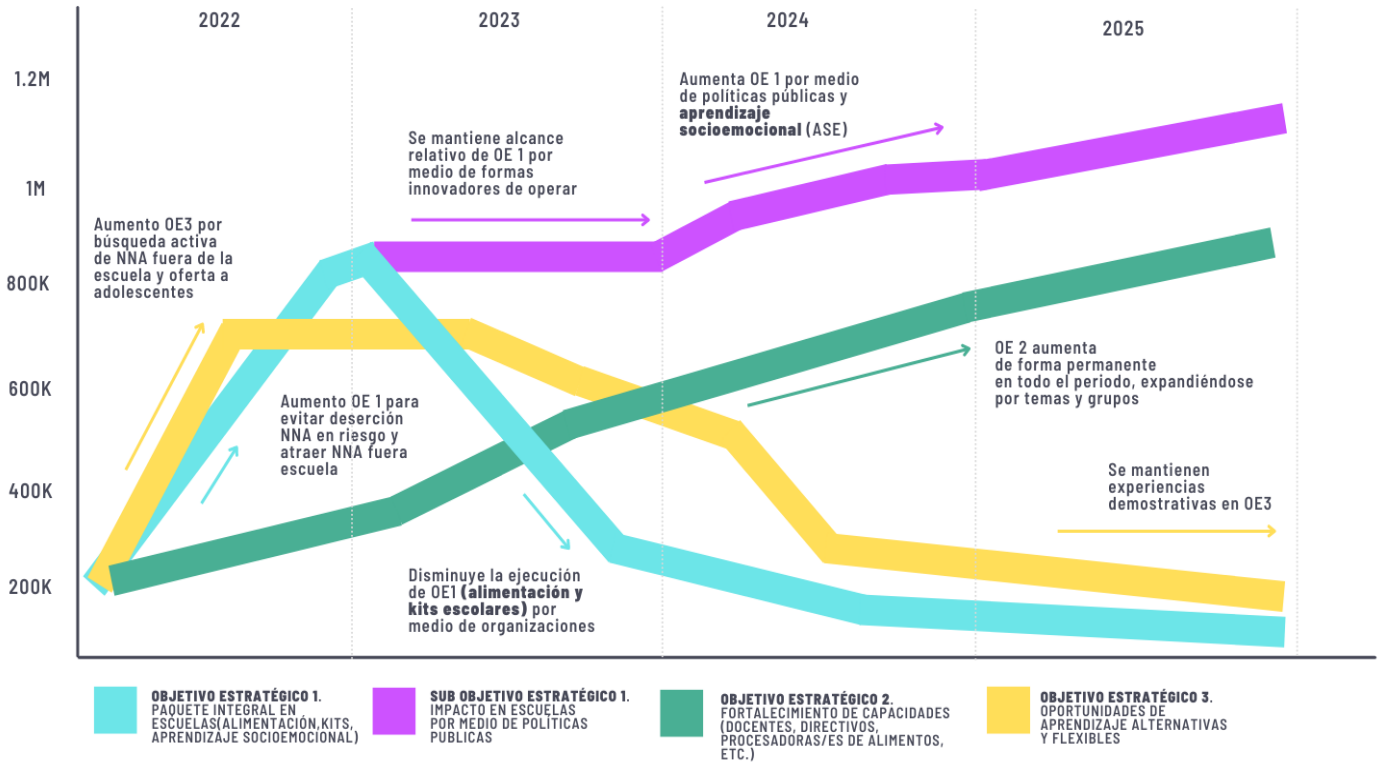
2022
2023
2024
2025

1.2M
1M
800K
600K
400K
200K

Aumenta OE 1 por medio de politicas públicas y **aprendizaje socioemocional** (ASE)

Se mantiene alcance relativo de OE 1 por medio de formas innovadores de operar

Aumento OE3 por búsqueda activa de NNA fuera de la escuela y oferta a adolescentes

OE 2 aumenta de forma permanente en todo el periodo, expandiéndose por temas y grupos

Aumento OE 1 para evitar deserción NNA en riesgo y atraer NNA fuera escuela

Se mantienen experiencias demostrativas en OE3

Disminuye la ejecución de OE1 **(alimentación y kits escolares)** por medio de organizaciones

**OBJETIVO ESTRATÉGICO 1.**
PAQUETE INTEGRAL EN ESCUELAS(ALIMENTACIÓN,KITS, APRENDIZAJE SOCIOEMOCIONAL)

**SUB OBJETIVO ESTRATÉGICO 1.**
IMPACTO EN ESCUELAS POR MEDIO DE POLÍTICAS PUBLICAS

**OBJETIVO ESTRATÉGICO 2.**
FORTALECIMIENTO DE CAPACIDADES (DOCENTES, DIRECTIVOS, PROCESADORAS/ES DE ALIMENTOS, ETC.)

**OBJETIVO ESTRATÉGICO 3.**
OPORTUNIDADES DE APRENDIZAJE ALTERNATIVAS Y FLEXIBLES